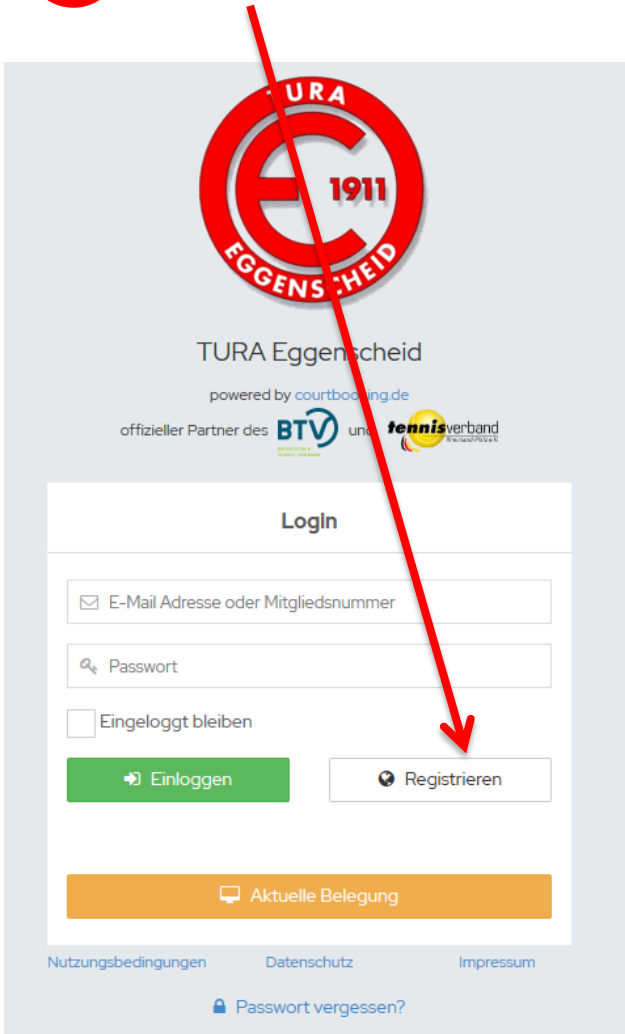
TURA
1911
EGGENSCHEID

TURA Eggenscheid

powered by courtbooking.de

offizieller Partner des BTV und tennisverband

Login

E-Mail Adresse oder Mitgliedsnummer

Passwort

Eingeloggt bleiben

Einloggen

Registrieren

Aktuelle Belegung

Nutzungsbedingungen Datenschutz Impressum

Passwort vergessen?